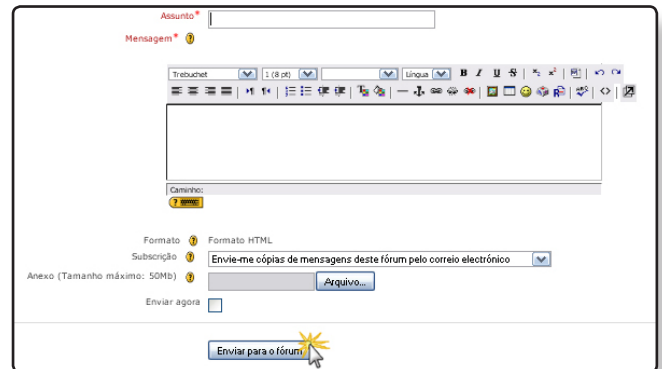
Assunto*

Mensagem*

Trebuchet
1 (8 pt)
Língua
B I U S

Caminho:

Formato
Formato HTML

Subscrição
Envie-me cópias de mensagens deste fórum pelo correio electrónico

Anexo (Tamanho máximo: 50Mb)
Arquivo...

Enviar agora

Enviar para o fórum